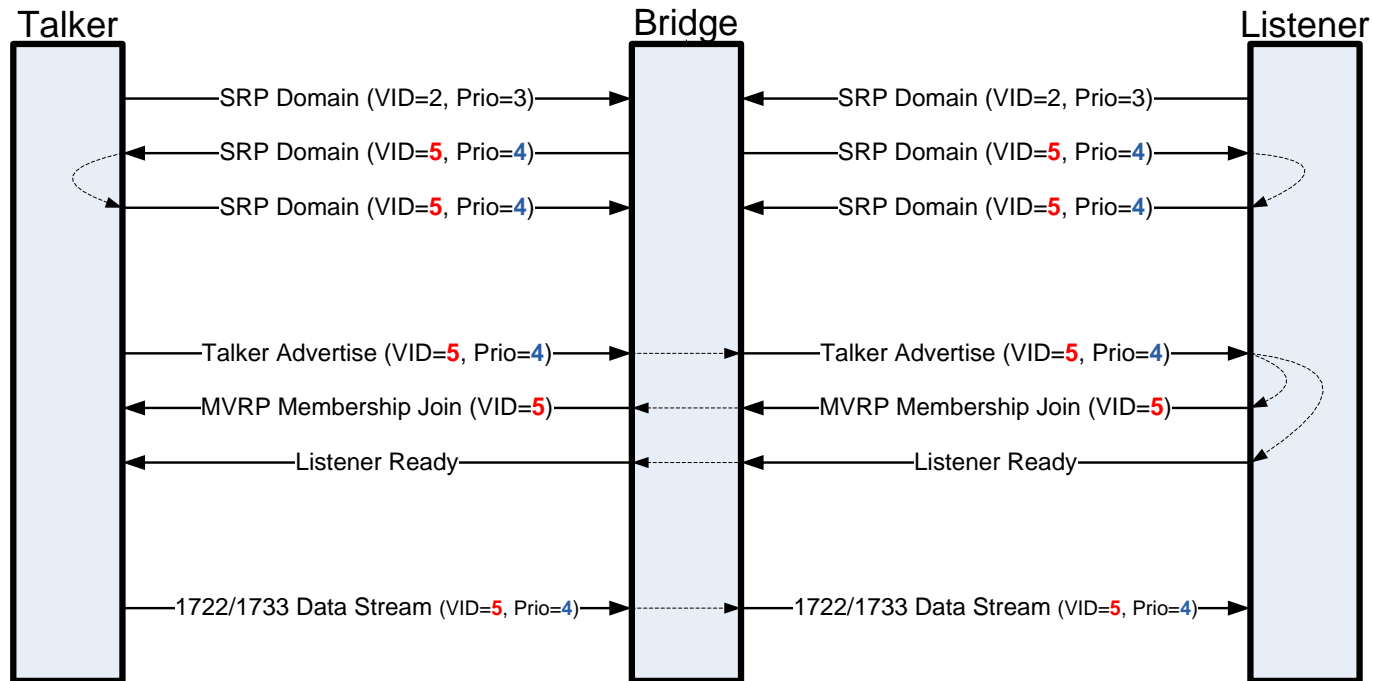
Talker

Bridge

Listener

SRP Domain (VID=2, Prio=3)

SRP Domain (VID=2, Prio=3)

SRP Domain (VID=5, Prio=4)

SRP Domain (VID=5, Prio=4)

SRP Domain (VID=5, Prio=4)

SRP Domain (VID=5, Prio=4)

Talker Advertise (VID=5, Prio=4)

Talker Advertise (VID=5, Prio=4)

MVRP Membership Join (VID=5)

MVRP Membership Join (VID=5)

Listener Ready

Listener Ready

1722/1733 Data Stream (VID=5, Prio=4)

1722/1733 Data Stream (VID=5, Prio=4)